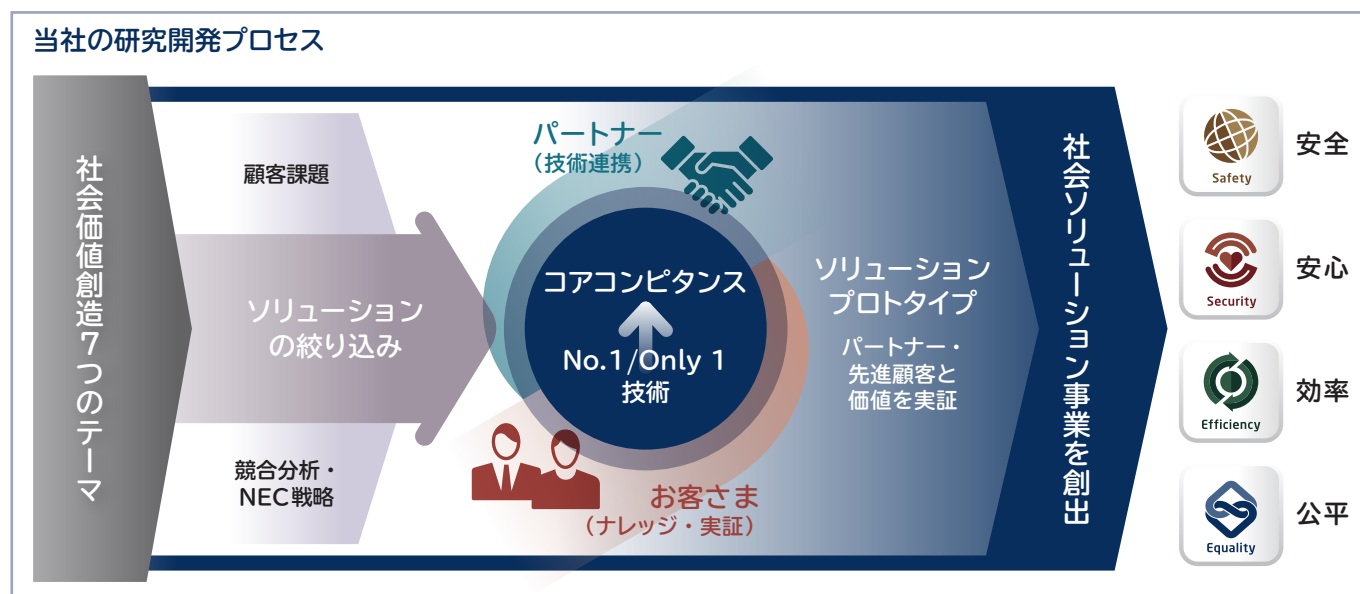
当社の研究開発プロセス

社会価値創造7つのテーマ

顧客課題

ソリューションの絞り込み

競合分析・NEC戦略

パートナー
（技術連携）

コアコンピタンス

No.1/Only 1
技術

お客さま
（ナレッジ・実証）

ソリューションプロトタイプ

パートナー・先進顧客と価値を実証

社会ソリューション事業を創出

Safety
安全

Security
安心

Efficiency
効率

Equality
公平